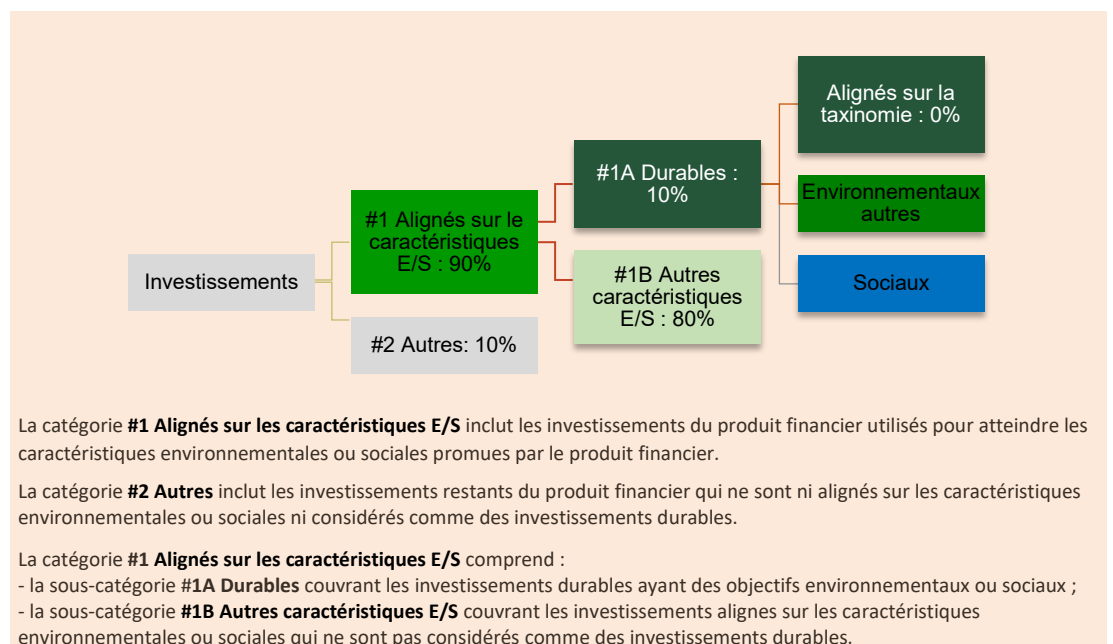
Investissements

#1 Alignés sur le caractéristiques E/S : 90%

#2 Autres: 10%

#1A Durables : 10%

#1B Autres caractéristiques E/S : 80%

Alignés sur la taxinomie : 0%

Environnementaux autres

Sociaux

La catégorie **#1 Alignés sur les caractéristiques E/S** inclut les investissements du produit financier utilisés pour atteindre les caractéristiques environnementales ou sociales promues par le produit financier.

La catégorie **#2 Autres** inclut les investissements restants du produit financier qui ne sont ni alignés sur les caractéristiques environnementales ou sociales ni considérés comme des investissements durables.

La catégorie **#1 Alignés sur les caractéristiques E/S** comprend :
- la sous-catégorie **#1A Durables** couvrant les investissements durables ayant des objectifs environnementaux ou sociaux ;
- la sous-catégorie **#1B Autres caractéristiques E/S** couvrant les investissements alignes sur les caractéristiques environnementales ou sociales qui ne sont pas considérés comme des investissements durables.